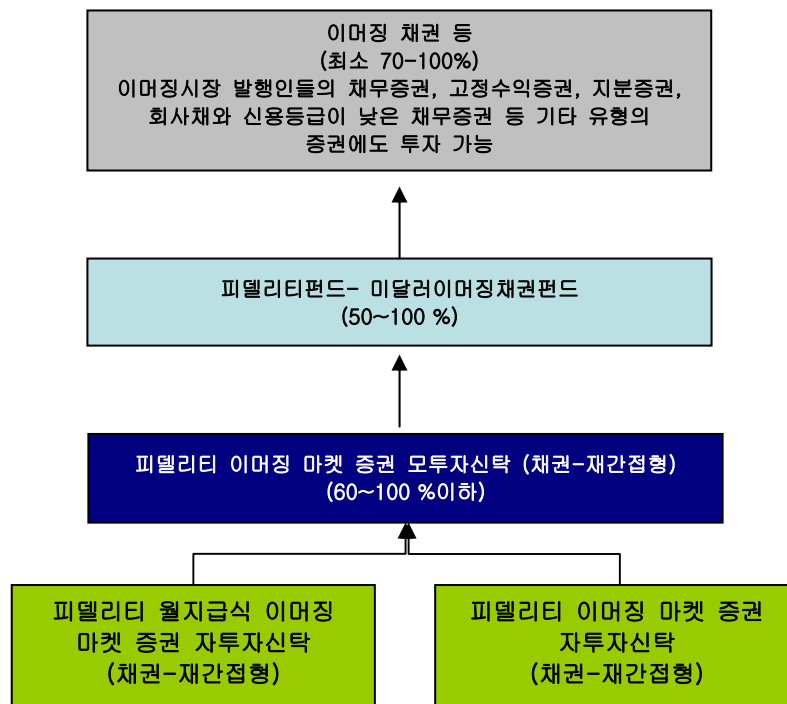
이머징 채권 등
(최소 70-100%)
이머징시장 발행인들의 채무증권, 고정수익증권, 지분증권, 회사채와 신용등급이 낮은 채무증권 등 기타 유형의 증권에도 투자 가능

피델리티펀드- 미달러이머징채권펀드
(50~100 %)

피델리티 이머징 마켓 증권 모투자신탁 (채권-재간접형)
(60~100 %이하)

피델리티 월지급식 이머징 마켓 증권 자투자신탁
(채권-재간접형)

피델리티 이머징 마켓 증권 자투자신탁
(채권-재간접형)